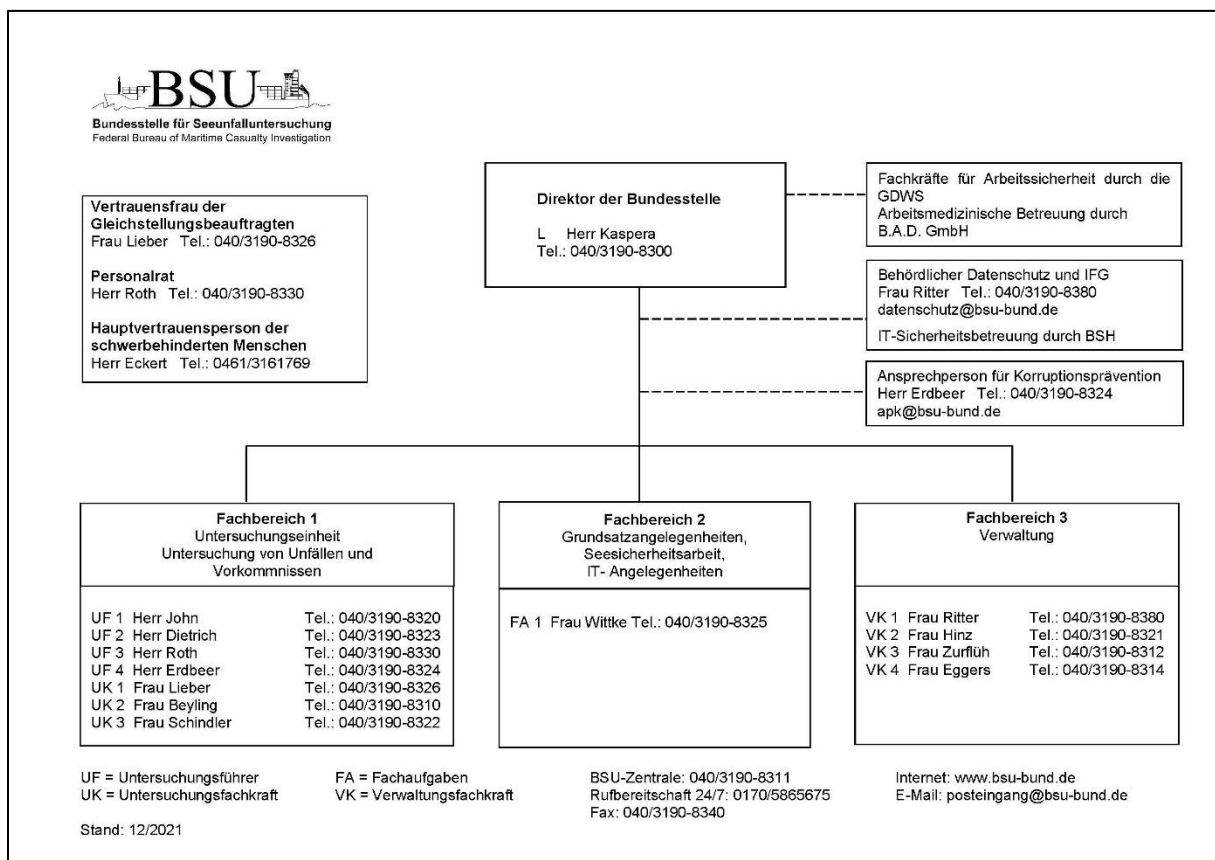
BSU
Bundesstelle für Seeunfalluntersuchung
Federal Bureau of Maritime Casualty Investigation

Vertrauensfrau der Gleichstellungsbeauftragten
Frau Lieber Tel.: 040/3190-8326

Personalrat
Herr Roth Tel.: 040/3190-8330

Hauptvertrauensperson der schwerbehinderten Menschen
Herr Eckert Tel.: 0461/3161769

Direktor der Bundesstelle

L Herr Kaspera
Tel.: 040/3190-8300

Fachkräfte für Arbeitssicherheit durch die GDWS
Arbeitsmedizinische Betreuung durch B.A.D. GmbH

Behördlicher Datenschutz und IFG
Frau Ritter Tel.: 040/3190-8380
datenschutz@bsu-bund.de

IT-Sicherheitsbetreuung durch BSH

Ansprechperson für Korruptionsprävention
Herr Erdbeer Tel.: 040/3190-8324
apk@bsu-bund.de

Fachbereich 1
Untersuchungseinheit
Untersuchung von Unfällen und Vorkommnissen

UF 1 Herr John Tel.: 040/3190-8320
UF 2 Herr Dietrich Tel.: 040/3190-8323
UF 3 Herr Roth Tel.: 040/3190-8330
UF 4 Herr Erdbeer Tel.: 040/3190-8324
UK 1 Frau Lieber Tel.: 040/3190-8326
UK 2 Frau Beyling Tel.: 040/3190-8310
UK 3 Frau Schindler Tel.: 040/3190-8322

Fachbereich 2
Grundsatzangelegenheiten,
Seesicherheitsarbeit,
IT- Angelegenheiten

FA 1 Frau Wittke Tel.: 040/3190-8325

Fachbereich 3
Verwaltung

VK 1 Frau Ritter Tel.: 040/3190-8380
VK 2 Frau Hinz Tel.: 040/3190-8321
VK 3 Frau Zurflüh Tel.: 040/3190-8312
VK 4 Frau Eggers Tel.: 040/3190-8314

UF = Untersuchungsführer
UK = Untersuchungsfachkraft

FA = Fachaufgaben
VK = Verwaltungsfachkraft

BSU-Zentrale: 040/3190-8311
Rufbereitschaft 24/7: 0170/5865675
Fax: 040/3190-8340

Internet: www.bsu-bund.de
E-Mail: posteingang@bsu-bund.de

Stand: 12/2021